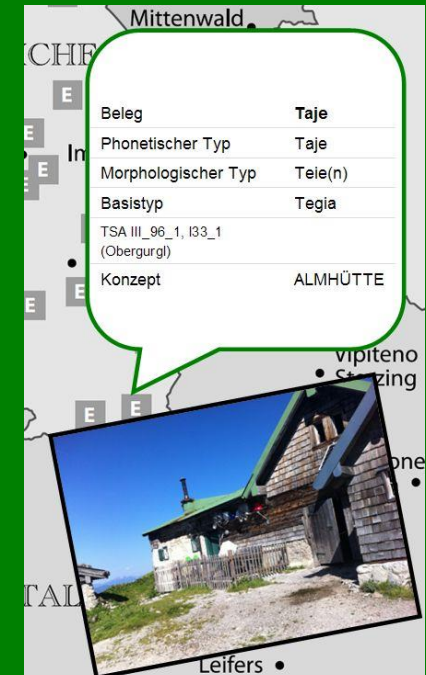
Mittenwald

ICHE

E

E

E

In

E

E

E

| Beleg | Taje |
|---|---|
| Phonetischer Typ | Taje |
| Morphologischer Typ | Teie(n) |
| Basistyp | Tegia |
| TSA III_96_1, I33_1 (Obergurgl) | |
| Konzept | ALMHÜTTE |

Vipiteno

Sterzing

E

E

ne

TAL

Leifers